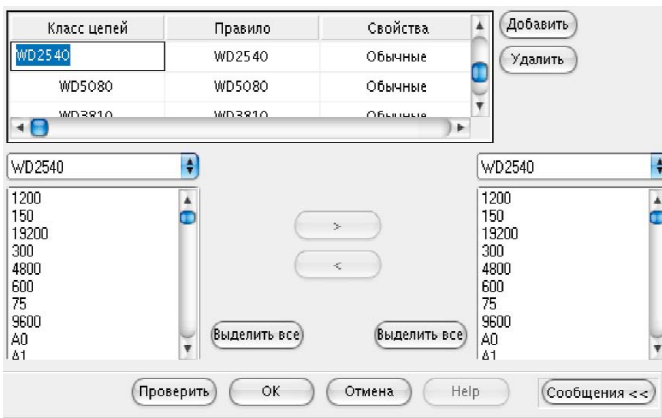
| Класс цепей | Правило | Свойства |
|---|---|---|
| WD2540 | WD2540 | Обычные |
| WD5080 | WD5080 | Обычные |
| WD3810 | WD3810 | Обычные |

Добавить

Удалить

WD2540

1200
150
19200
300
4800
600
75
9600
A0
A1

>

<

Выделить все

Выделить все

WD2540

1200
150
19200
300
4800
600
75
9600
A0
A1

Проверить

OK

Отмена

Help

Сообщения <<